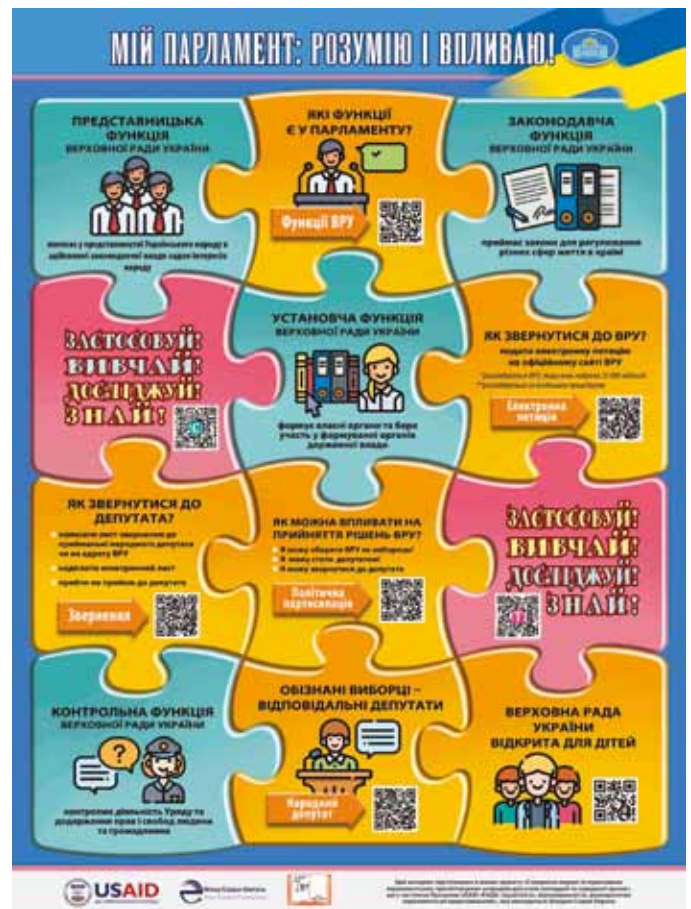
МІЙ ПАРЛАМЕНТ: РОЗУМІЮ І ВПЛИВАЮ!

ПРЕДСТАВНИЦЬКА ФУНКЦІЯ
ВЕРХОВНОЇ РАДИ УКРАЇНИ

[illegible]

ЯКІ ФУНКЦІЇ Є У ПАРЛАМЕНТУ?

Функції ВРУ

ЗАКОНОДАВЧА ФУНКЦІЯ
ВЕРХОВНОЇ РАДИ УКРАЇНИ

приймає закони для регулювання різних сфер життя в країні

ЗАСТОСОВУЙ! ВИВЧАЙ! ДОСЛІДЖУЙ! ЗНАЙ!

УСТАНОВЧА ФУНКЦІЯ
ВЕРХОВНОЇ РАДИ УКРАЇНИ

формує власні органи та бере участь у формуванні органів державної влади

ЯК ЗВЕРНУТИСЯ ДО ВРУ?

подати електронну петицію на офіційному сайті ВРУ

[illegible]

Електронна петиція

ЯК ЗВЕРНУТИСЯ ДО ДЕПУТАТА?

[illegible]

Звернення

ЯК МОЖНА ВПЛИВАТИ НА ПРИЙНЯТТЯ РІШЕНЬ ВРУ?

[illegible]

Політична партисипація

ЗАСТОСОВУЙ! ВИВЧАЙ! ДОСЛІДЖУЙ! ЗНАЙ!

КОНТРОЛЬНА ФУНКЦІЯ
ВЕРХОВНОЇ РАДИ УКРАЇНИ

контролює діяльність Уряду та дотримання прав і свобод людини та громадянина

ОБІЗНАНІ ВИБОРЦІ – ВІДПОВІДАЛЬНІ ДЕПУТАТИ

Народний депутат

ВЕРХОВНА РАДА УКРАЇНИ ВІДКРИТА ДЛЯ ДІТЕЙ

USAID

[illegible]

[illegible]